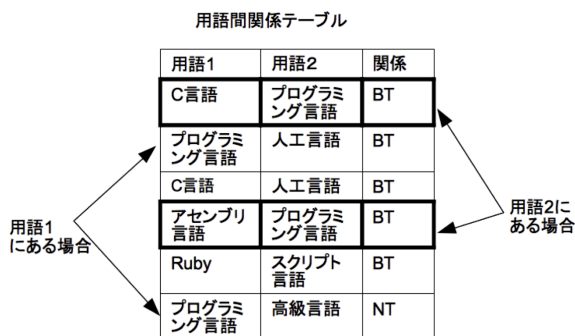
用語間関係テーブル

| 用語1 | 用語2 | 関係 |
|---|---|---|
| C言語 | プログラミング言語 | BT |
| プログラミング言語 | 人工言語 | BT |
| C言語 | 人工言語 | BT |
| アセンブリ言語 | プログラミング言語 | BT |
| Ruby | スクリプト言語 | BT |
| プログラミング言語 | 高級言語 | NT |

用語1にある場合

用語2にある場合